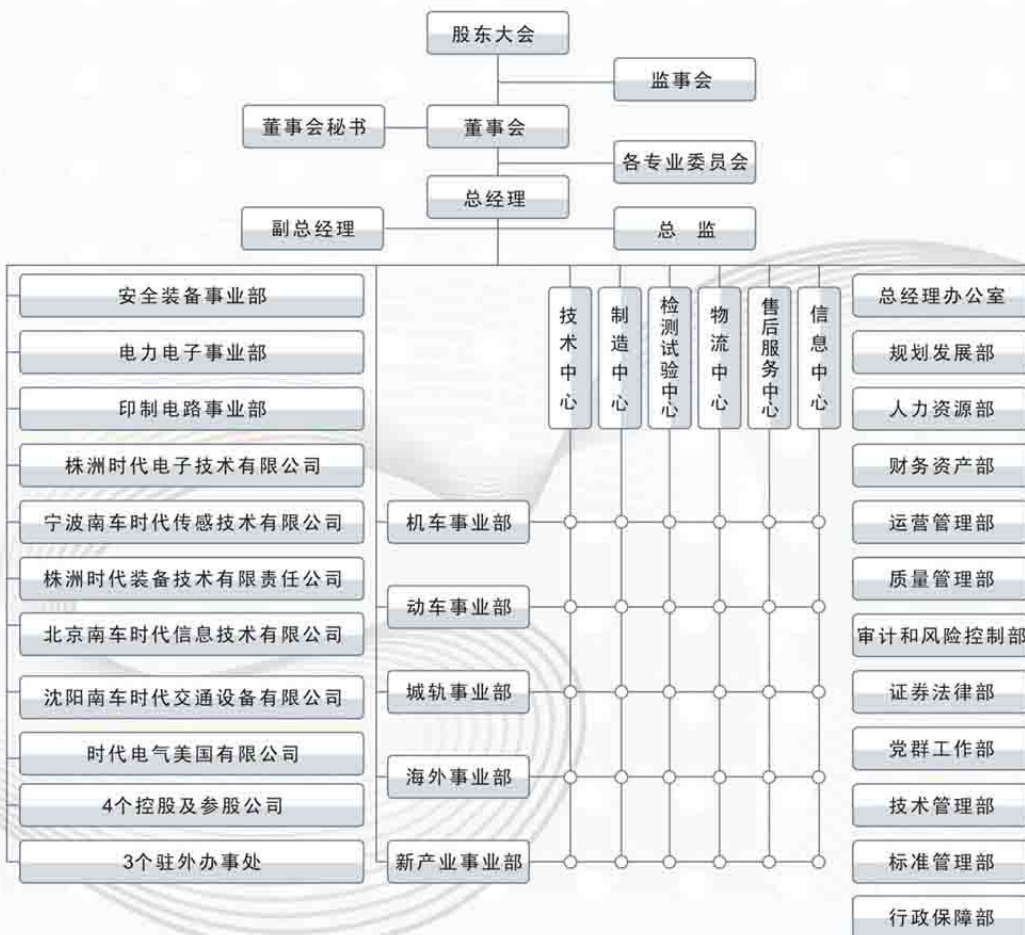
股东大会

监事会

董事会秘书

董事会

各专业委员会

总经理

副总经理

总 监

安全装备事业部

电力电子事业部

印制电路事业部

株洲时代电子技术有限公司

宁波南车时代传感技术有限公司

株洲时代装备技术有限责任公司

北京南车时代信息技术有限公司

沈阳南车时代交通设备有限公司

时代电气美国有限公司

4个控股及参股公司

3个驻外办事处

机车事业部

动车事业部

城轨事业部

海外事业部

新产业事业部

技术中心

制造中心

检测试验中心

物流中心

售后服务中心

信息中心

总经理办公室

规划发展部

人力资源部

财务资产部

运营管理部

质量管理部

审计和风险控制部

证券法律部

党群工作部

技术管理部

标准管理部

行政保障部